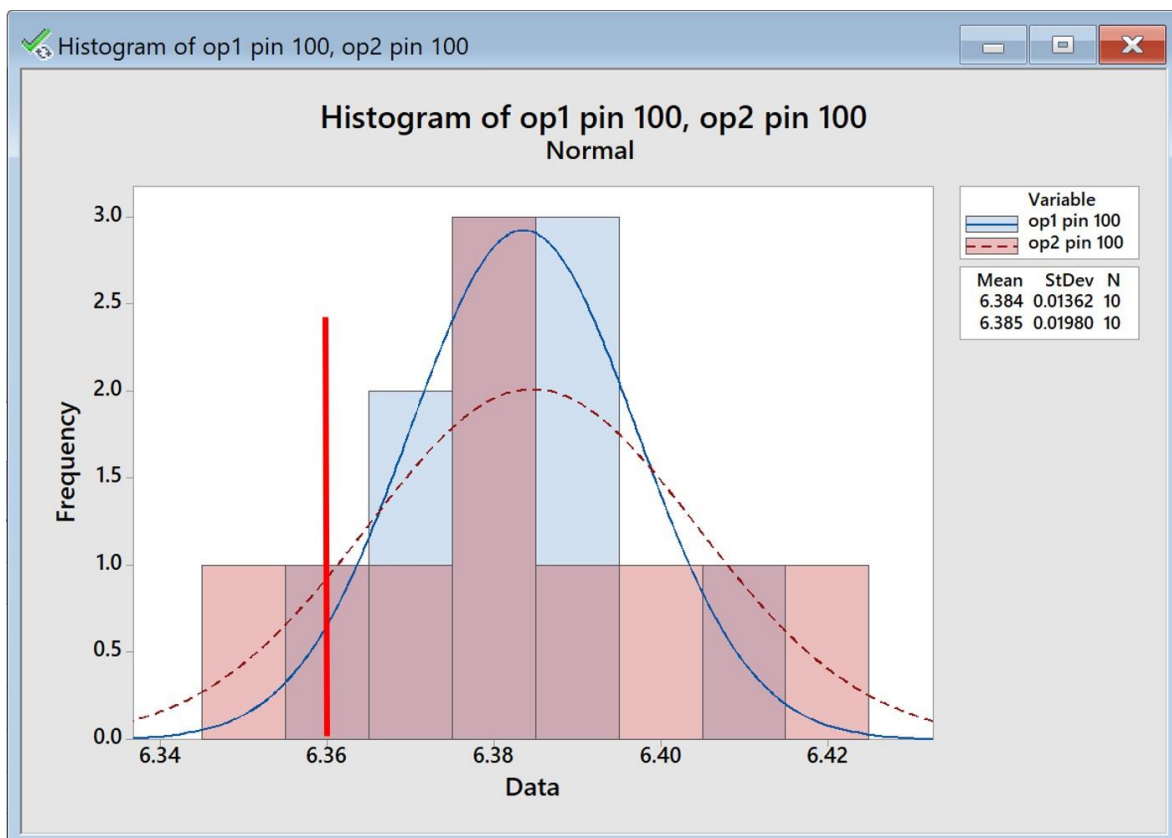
Histogram of op1 pin 100, op2 pin 100

Histogram of op1 pin 100, op2 pin 100
Normal

Variable
op1 pin 100
op2 pin 100

| Mean | StDev | N |
|---|---|---|
| 6.384 | 0.01362 | 10 |
| 6.385 | 0.01980 | 10 |

Frequency

3.0
2.5
2.0
1.5
1.0
0.5
0.0

6.34 6.36 6.38 6.40 6.42

Data